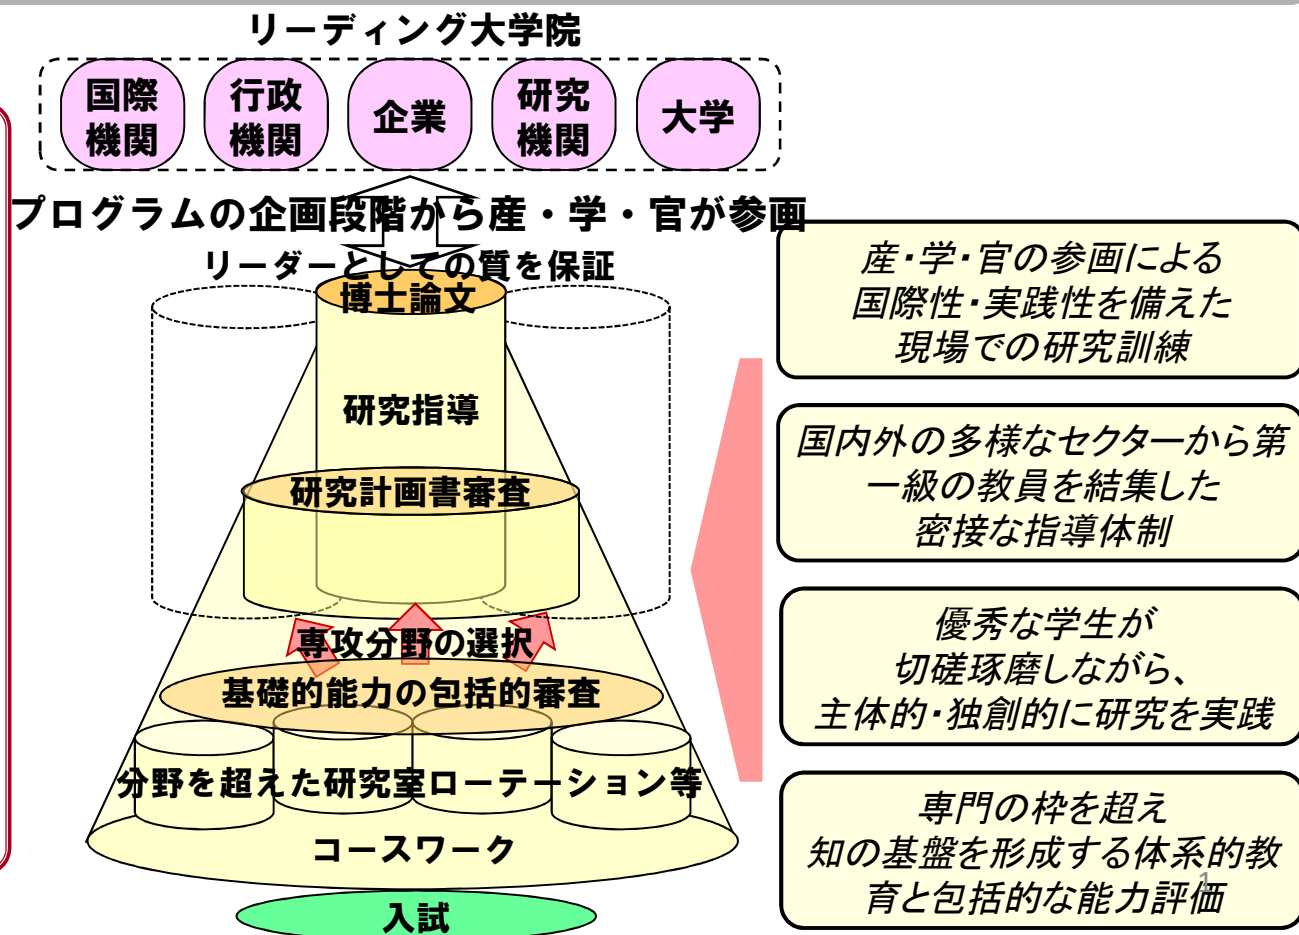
リーディング大学院

国際機関

行政機関

企業

研究機関

大学

プログラムの企画段階から産・学・官が参画

リーダーとしての質を保証

博士論文

研究指導

研究計画書審査

専攻分野の選択

基礎的能力の包括的審査

分野を超えた研究室ローテーション等

コースワーク

入試

産･学･官の参画による国際性･実践性を備えた現場での研究訓練

国内外の多様なセクターから第一級の教員を結集した密接な指導体制

優秀な学生が切磋琢磨しながら、主体的･独創的に研究を実践

専門の枠を超え知の基盤を形成する体系的教育と包括的な能力評価

1